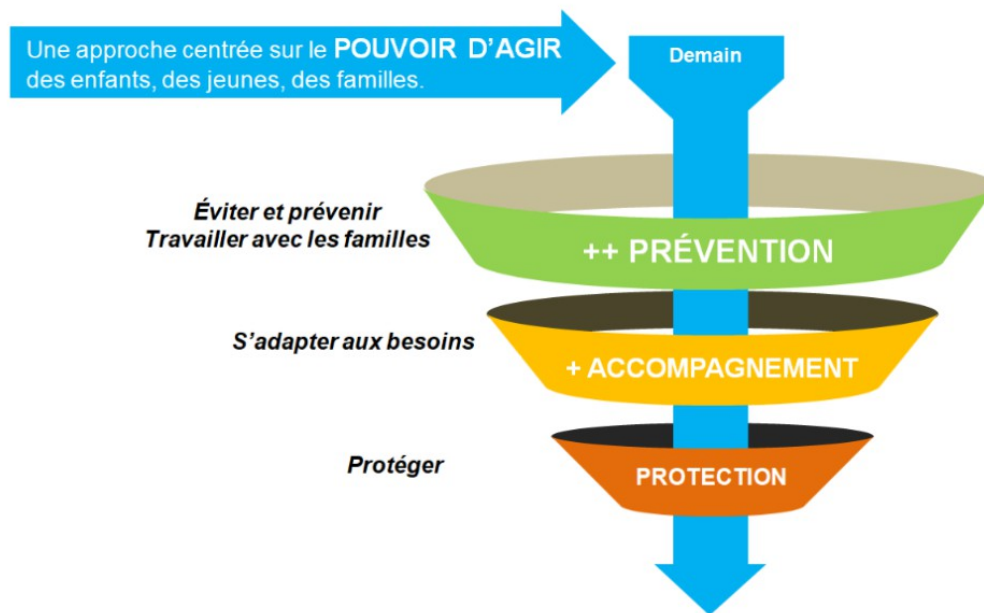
Une approche centrée sur le POUVOIR D'AGIR des enfants, des jeunes, des familles.

Demain

Éviter et prévenir
Travailler avec les familles

++ PRÉVENTION

S'adapter aux besoins

+ ACCOMPAGNEMENT

Protéger

PROTECTION